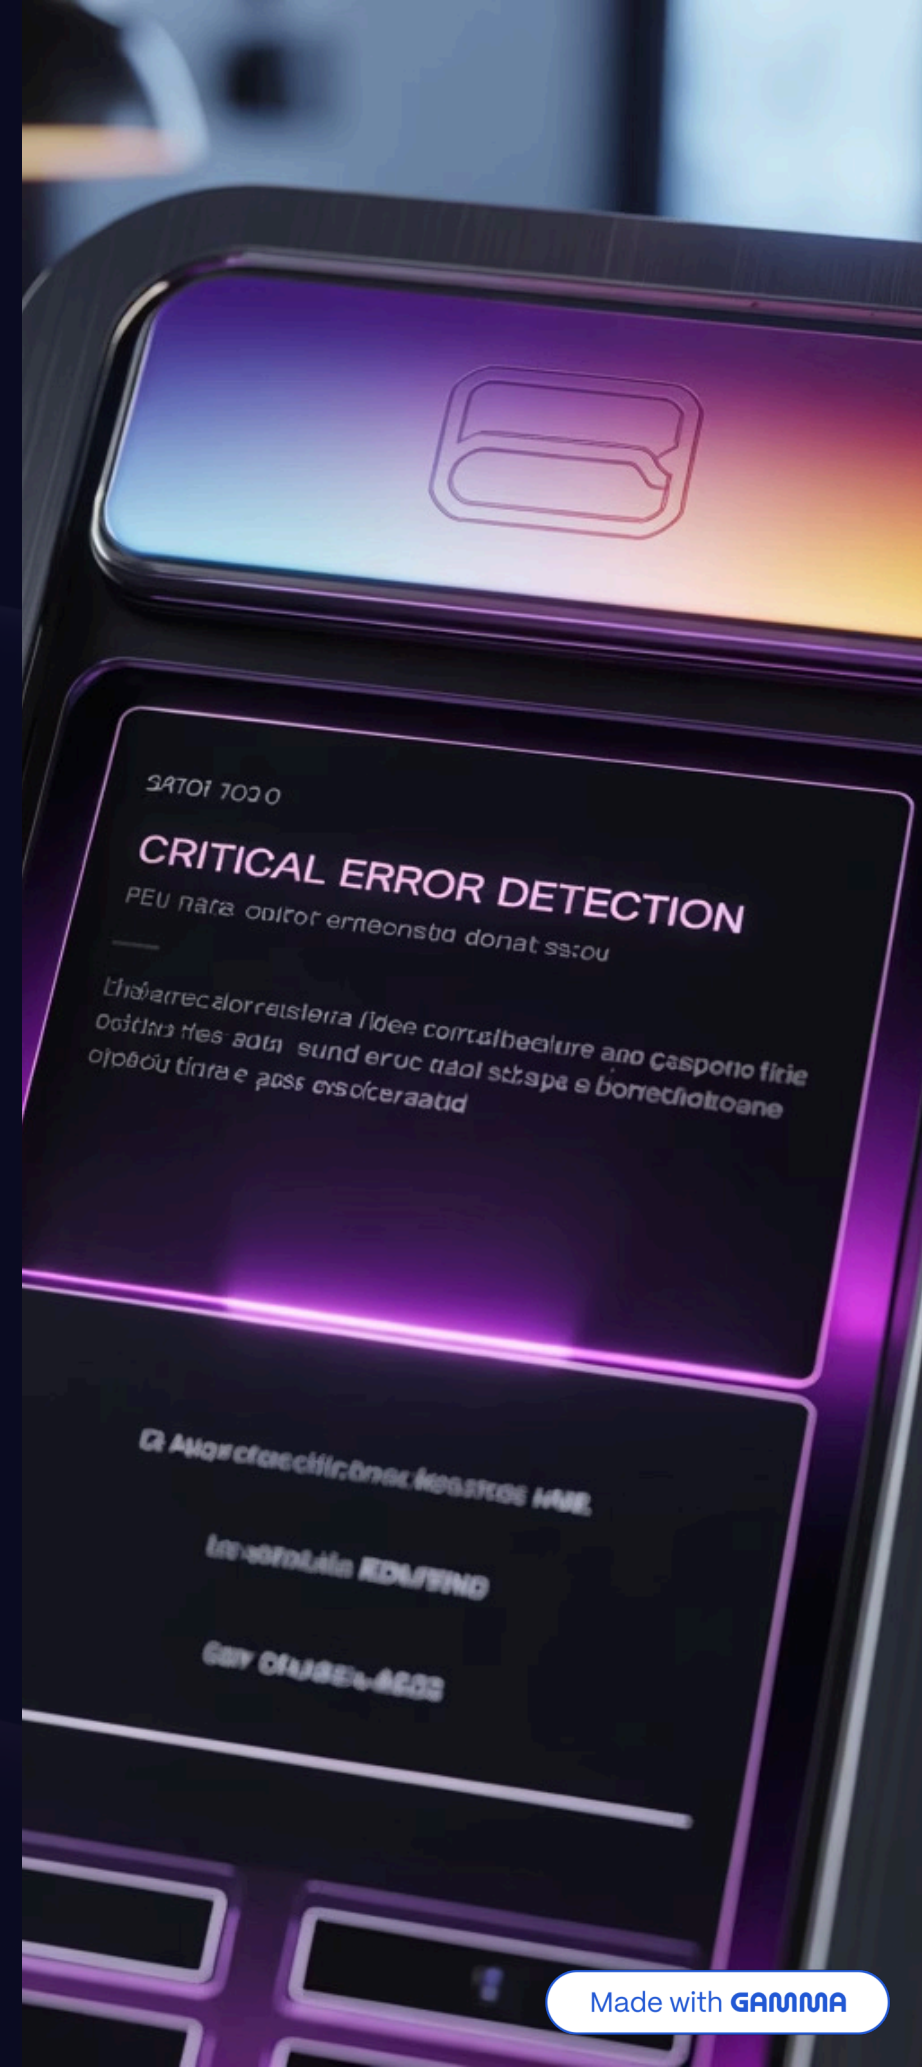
ЗЯТОΙ 7030

CRITICAL ERROR DETECTION

PEU nata opitor erneonstio donat ss:ou

Lhéarrec alorretsiena ſldee corntalbealure ano caspono firie ooitiin ties aoti sund eruc taol st:spa s borrecfiolioane ojpsou tinra e poss cısolceraatid

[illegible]

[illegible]

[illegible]

Made with GAMMA